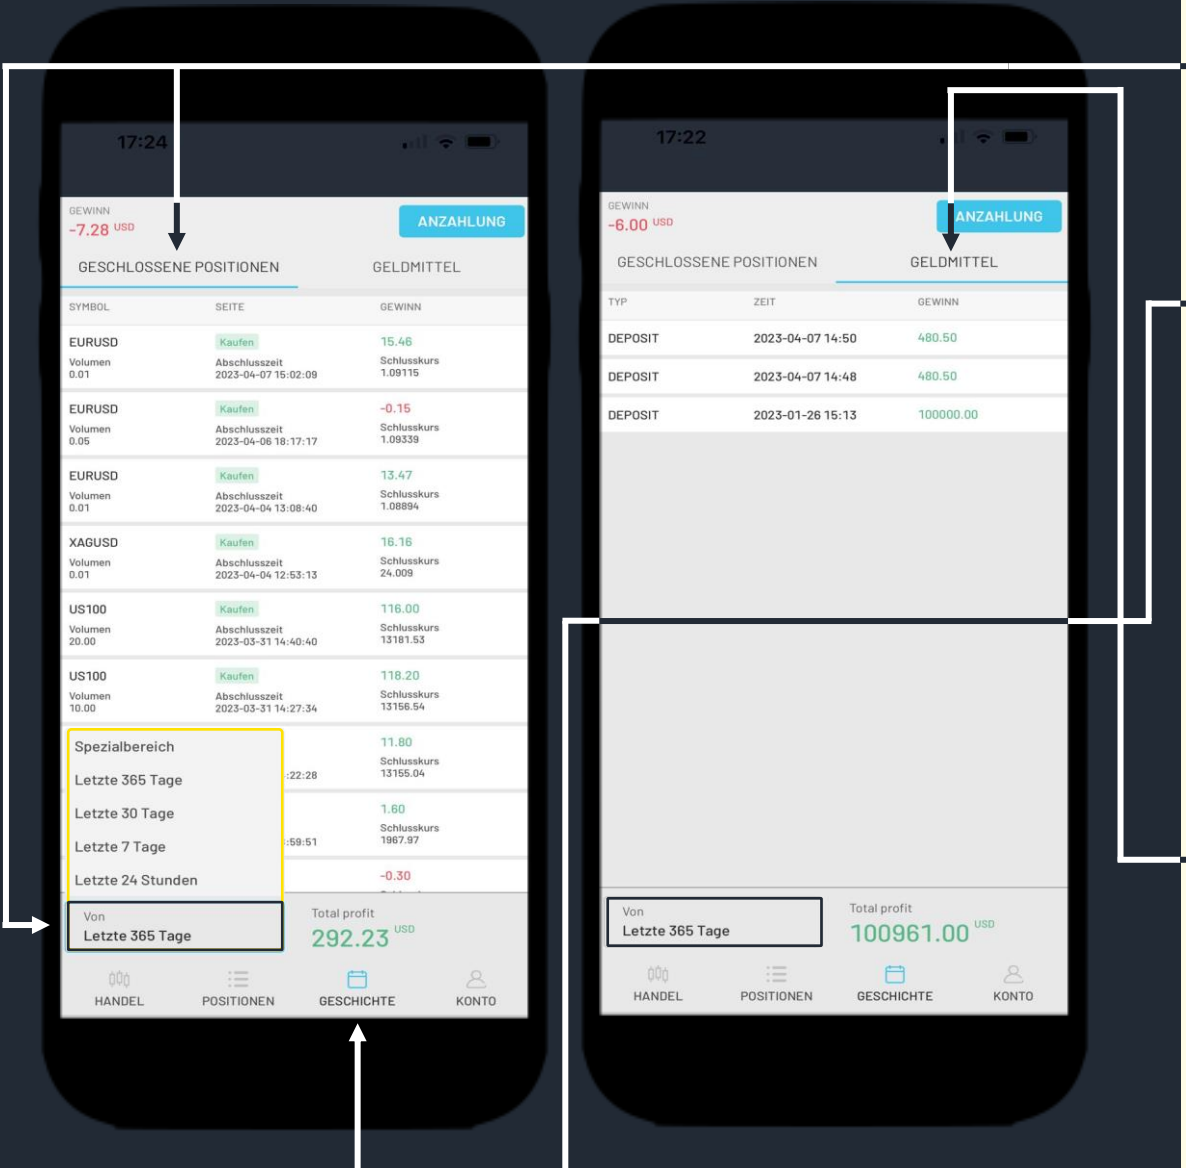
17:24

GEWINN
-7.28 USD
ANZAHLUNG

GESCHLOSSENE POSITIONEN
GELDMITTEL

| SYMBOL | SEITE | GEWINN |
|---|---|---|
| EURUSD Volumen 0.01 | Kaufen Abschlusszeit 2023-04-07 15:02:09 | 15.46 Schlusskurs 1.09115 |
| EURUSD Volumen 0.05 | Kaufen Abschlusszeit 2023-04-06 18:17:17 | -0.15 Schlusskurs 1.09339 |
| EURUSD Volumen 0.01 | Kaufen Abschlusszeit 2023-04-04 13:08:40 | 13.47 Schlusskurs 1.08894 |
| XAGUSD Volumen 0.01 | Kaufen Abschlusszeit 2023-04-04 12:53:13 | 16.16 Schlusskurs 24.009 |
| US100 Volumen 20.00 | Kaufen Abschlusszeit 2023-03-31 14:40:40 | 116.00 Schlusskurs 13181.53 |
| US100 Volumen 10.00 | Kaufen Abschlusszeit 2023-03-31 14:27:34 | 118.20 Schlusskurs 13156.54 |
| | :22:28 | 11.80 Schlusskurs 13155.04 |
| | :59:51 | 1.60 Schlusskurs 1967.97 |
| | | -0.30 |

Spezialbereich
Letzte 365 Tage
Letzte 30 Tage
Letzte 7 Tage
Letzte 24 Stunden

Von
Letzte 365 Tage
Total profit
292.23 USD

HANDEL
POSITIONEN
GESCHICHTE
KONTO

17:22

GEWINN
-6.00 USD
ANZAHLUNG

GESCHLOSSENE POSITIONEN
GELDMITTEL

| TYP | ZEIT | GEWINN |
|---|---|---|
| DEPOSIT | 2023-04-07 14:50 | 480.50 |
| DEPOSIT | 2023-04-07 14:48 | 480.50 |
| DEPOSIT | 2023-01-26 15:13 | 100000.00 |

Von
Letzte 365 Tage
Total profit
100961.00 USD

HANDEL
POSITIONEN
GESCHICHTE
KONTO